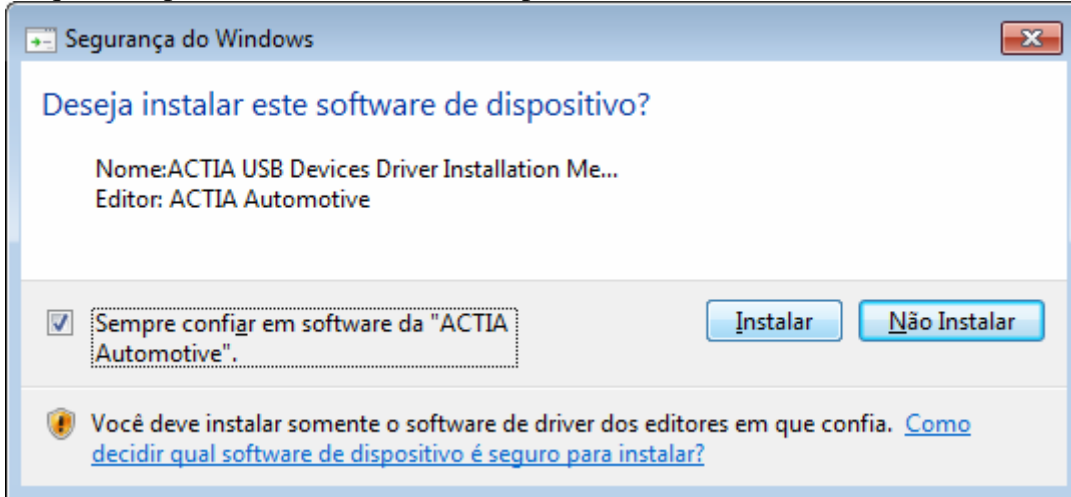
Segurança do Windows

Deseja instalar este software de dispositivo?

Nome:ACTIA USB Devices Driver Installation Me...
Editor: ACTIA Automotive

Sempre confiar em software da "ACTIA Automotive".

Instalar

Não Instalar

Você deve instalar somente o software de driver dos editores em que confia. Como decidir qual software de dispositivo é seguro para instalar?